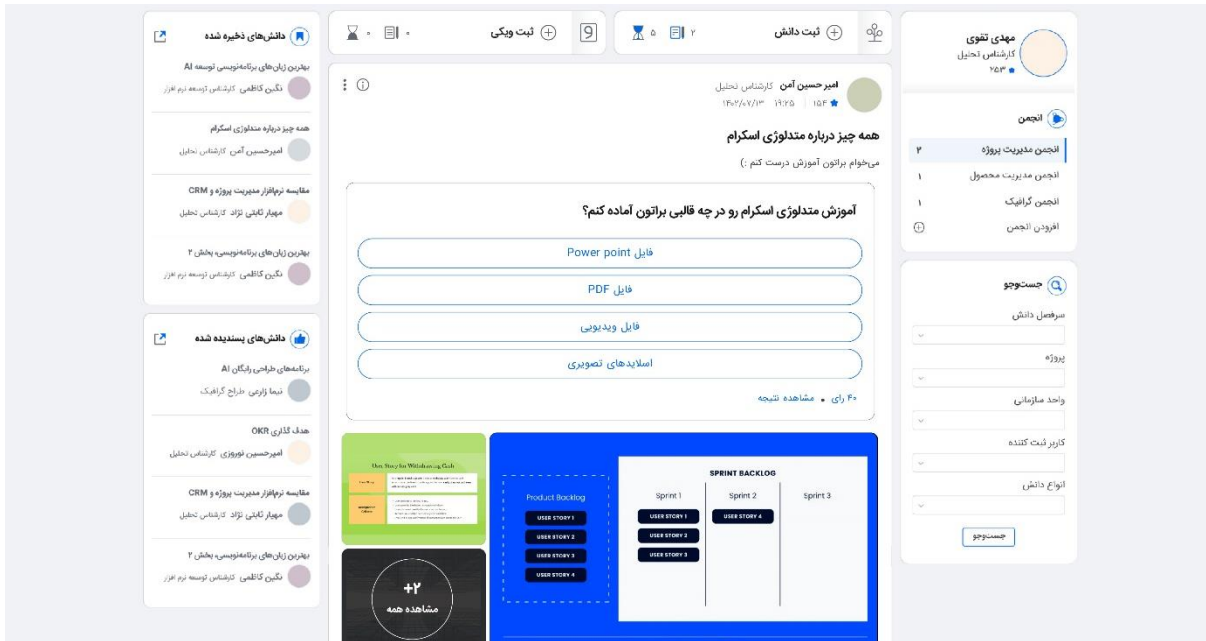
مهدی تقوی
کارشناس تحلیل
۲۶۳

انجمن
انجمن مدیریت پروژه ۳
انجمن مدیریت محصول ۱
انجمن گرافیک ۱
افزودن انجمن

جست‌وجو
سرفصل دانش
پروژه
واحد سازمانی
کاربر ثبت کننده
انواع دانش
جست‌وجو

ثبت دانش ۲ ۵
ثبت ویکی ۰ ۰

امیرحسین آمن کارشناس تحلیل
۱۴۰۲/۰۷/۱۳ ۱۹:۲۵ | ۱۵۴

همه چیز درباره متدولوژی اسکرام
می‌خوام براتون آموزش درست کنم :)

آموزش متدولوژی اسکرام رو در چه قالبی براتون آماده کنم؟
فایل Power point
فایل PDF
فایل ویدیویی
اسلایدهای تصویری
۴۰ رای • مشاهده نتیجه

User Story for Withdrawing Cash
+۲
مشاهده همه

SPRINT BACKLOG
Product Backlog
USER STORY 1
USER STORY 2
USER STORY 3
USER STORY 4
Sprint 1
USER STORY 1
USER STORY 2
USER STORY 3
Sprint 2
USER STORY 4
Sprint 3

دانش‌های ذخیره شده
بهترین زبان‌های برنامه‌نویسی توسعه AI
نگین کاظمی کارشناس توسعه نرم افزار
همه چیز درباره متدولوژی اسکرام
امیرحسین آمن کارشناس تحلیل
مقایسه نرم‌افزار مدیریت پروژه و CRM
مهیار ثابتی نژاد کارشناس تحلیل
بهترین زبان‌های برنامه‌نویسی، بخش ۲
نگین کاظمی کارشناس توسعه نرم افزار

دانش‌های پسندیده شده
برنامه‌های طراحی رایگان AI
نیما زارعی طراح گرافیک
هدف گذاری OKR
امیرحسین نوروزی کارشناس تحلیل
مقایسه نرم‌افزار مدیریت پروژه و CRM
مهیار ثابتی نژاد کارشناس تحلیل
بهترین زبان‌های برنامه‌نویسی، بخش ۲
نگین کاظمی کارشناس توسعه نرم افزار